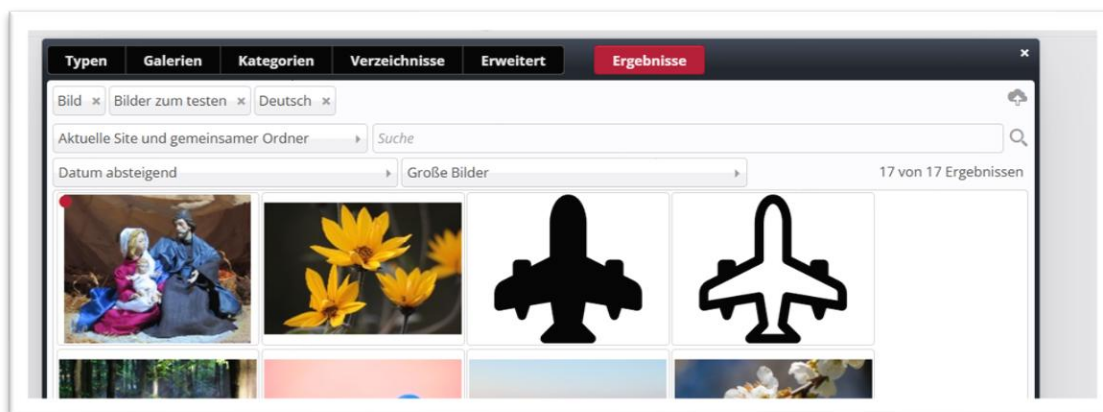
Typen Galerien Kategorien Verzeichnisse Erweitert Ergebnisse ×

Bild × Bilder zum testen × Deutsch ×

Aktuelle Site und gemeinsamer Ordner

Suche

Datum absteigend

Große Bilder

17 von 17 Ergebnissen